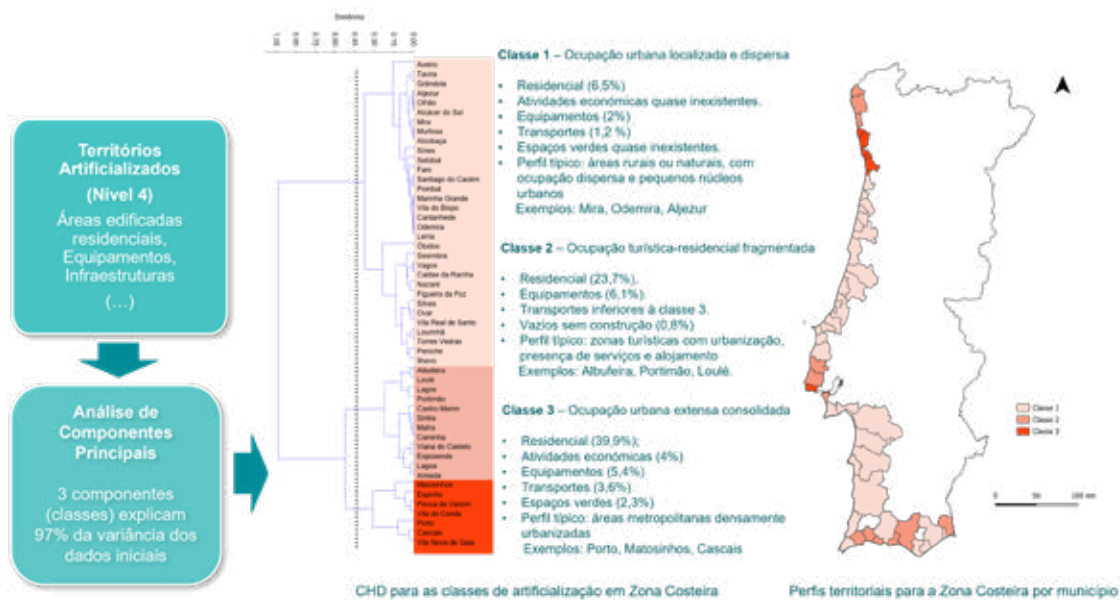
Territórios Artificializados (Nível 4)

Áreas edificadas residenciais, Equipamentos, Infraestruturas

(...)

Análise de Componentes Principais

3 componentes (classes) explicam 97% da variância dos dados iniciais

Distância

Aveiro
Tavira
Grândola
Aljezur
Olhão
Alcácer do Sal
Mira
Murtosa
Alcobaça
Emes
Setúbal
Faro
Santiago do Cacém
Pombal
Marinha Grande
Vila do Bispo
Cantanhede
Odemira
Leiria
Óbidos
Sesimbra
Vagos
Caldas da Rainha
Nazaré
Figueira da Foz
Silves
Ovar
Vila Real de Santo
Lourinhã
Torres Vedras
Peniche
Ílhavo
Albufeira
Loulé
Lagos
Portimão
Castro Marim
Sintra
Mafra
Caminha
Viana do Castelo
Esposende
Lagoa
Almada
Matosinhos
Espinho
Póvoa de Varzim
Vila do Conde
Porto
Cascais
Vila Nova de Gaia

Classe 1 – Ocupação urbana localizada e dispersa

• Residencial (6,5%)
• Atividades económicas quase inexistentes.
• Equipamentos (2%)
• Transportes (1,2 %)
• Espaços verdes quase inexistentes.
• Perfil típico: áreas rurais ou naturais, com ocupação dispersa e pequenos núcleos urbanos
Exemplos: Mira, Odemira, Aljezur

Classe 2 – Ocupação turística-residencial fragmentada

• Residencial (23,7%),
• Equipamentos (6,1%).
• Transportes inferiores à classe 3.
• Vazios sem construção (0,8%)
• Perfil típico: zonas turísticas com urbanização, presença de serviços e alojamento
Exemplos: Albufeira, Portimão, Loulé.

Classe 3 – Ocupação urbana extensa consolidada

• Residencial (39,9%);
• Atividades económicas (4%)
• Equipamentos (5,4%)
• Transportes (3,6%)
• Espaços verdes (2,3%)
• Perfil típico: áreas metropolitanas densamente urbanizadas
Exemplos: Porto, Matosinhos, Cascais

Classe 1
Classe 2
Classe 3

0 50 100 km

CHD para as classes de artificialização em Zona Costeira

Perfis territoriais para a Zona Costeira por município